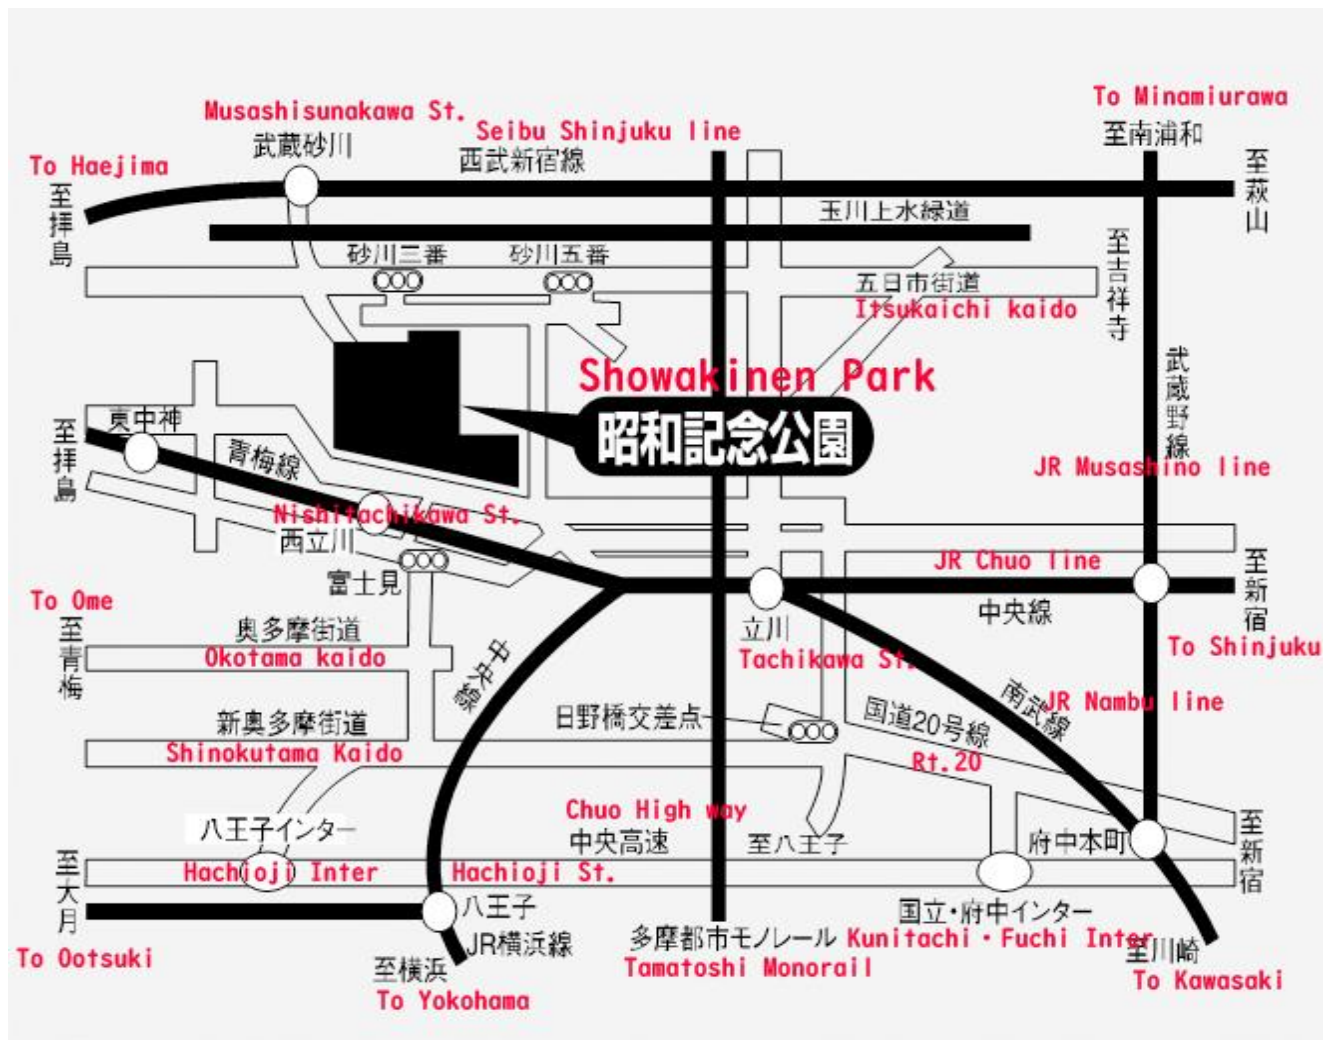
Musashisunakawa St.
武蔵砂川
Seibu Shinjuku line
西武新宿線
To Minamiurawa
至南浦和
To Haejima
至拝島
至萩山
玉川上水緑道
砂川三番
砂川五番
至吉祥寺
五日市街道
Itsukaichi kaido
Showakinen Park
昭和記念公園
武蔵野線
JR Musashino line
至拝島
東中神
青梅線
Nishitachikawa St.
西立川
富士見
JR Chuo line
至新宿
中央線
To Shinjuku
To Ome
至青梅
奥多摩街道
Okotama kaido
立川
Tachikawa St.
中央線
南武線
JR Nambu line
日野橋交差点
国道20号線
Rt.20
新奥多摩街道
Shinokutama Kaido
Chuo High way
中央高速
至八王子
府中本町
至新宿
八王子インター
Hachioji Inter
Hachioji St.
至大月
八王子
JR横浜線
国立・府中インター
多摩都市モノレール
Kunitachi・Fuchi Inter
至川崎
To Ootsuki
至横浜
Tamatoshi Monorail
To Kawasaki
To Yokohama